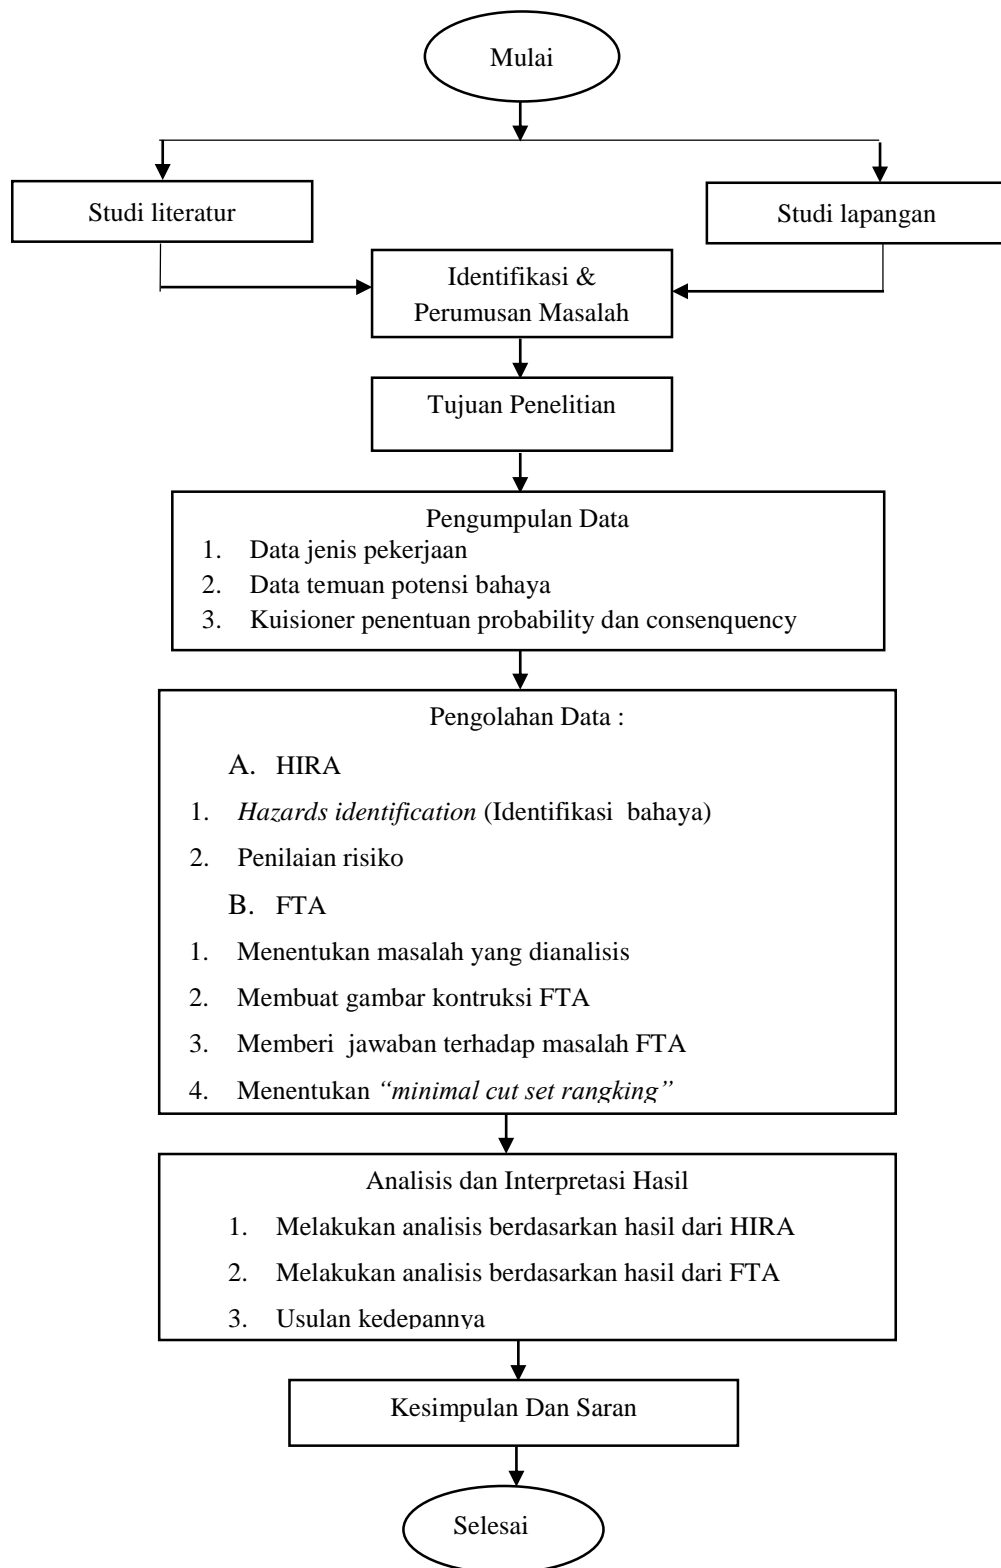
Mulai

Studi literatur

Studi lapangan

Identifikasi & Perumusan Masalah

Tujuan Penelitian

Pengumpulan Data
1. Data jenis pekerjaan
2. Data temuan potensi bahaya
3. Kuisioner penentuan probability dan consenquency

Pengolahan Data :
A. HIRA
1. *Hazards identification* (Identifikasi bahaya)
2. Penilaian risiko
B. FTA
1. Menentukan masalah yang dianalisis
2. Membuat gambar kontruksi FTA
3. Memberi jawaban terhadap masalah FTA
4. Menentukan *"minimal cut set rangking"*

Analisis dan Interpretasi Hasil
1. Melakukan analisis berdasarkan hasil dari HIRA
2. Melakukan analisis berdasarkan hasil dari FTA
3. Usulan kedepannya

Kesimpulan Dan Saran

Selesai